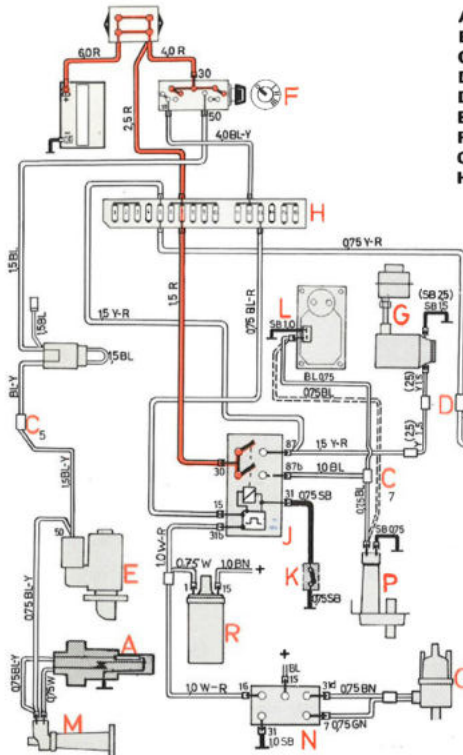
6.0 R
4.0 R
30
F
2.5 R
50
4.0 BL-Y
H
1.5 BL
0.75 Y-R
1.5 Y-R
1.5 R
0.75 BL-R
L
SB 1.0
G
(SB 2.5)
SB 1.5
1.5BL
1.5BL
BL 0.75
0.75BL
(2.5)
Y
D
BL-Y
C
5
1.5BL-Y
30
87
15 Y-R
(2.5)
Y
87b
1.0 BL
C
7
0.75BL
15
31
0.75 SB
15
31b
J
SB 0.75
50
E
1.0 W-R
0.75 W
1.0 BN
+
1
15
K
0.75SB
P
0.75 BL-Y
R
A
0.75BL-Y
0.75W
+
BL
15
1.0 W-R
16
31d
0.75 BN
O
M
31
1.0 SB
N
7
0.75 GN
A
B
C
D
D
E
F
G
H